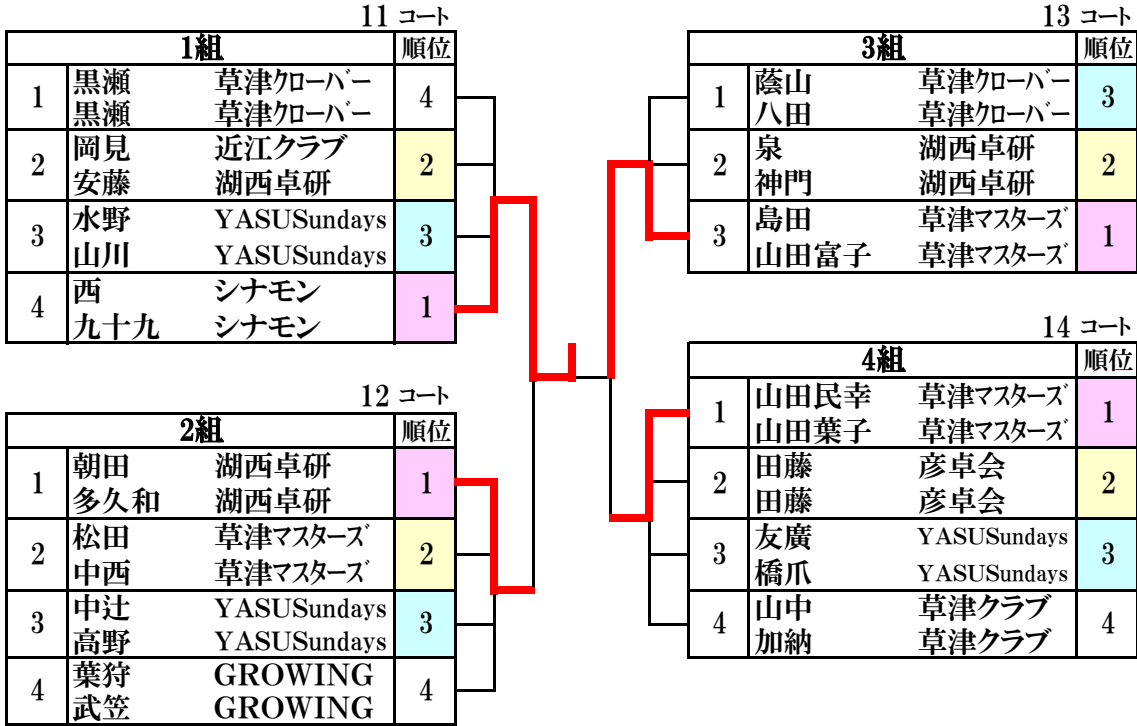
11 コート

| 1組 | | | 順位 |
|---|---|---|---|
| 1 | 黒瀬<br>黒瀬 | 草津クローバー<br>草津クローバー | 4 |
| 2 | 岡見<br>安藤 | 近江クラブ<br>湖西卓研 | 2 |
| 3 | 水野<br>山川 | YASUSundays<br>YASUSundays | 3 |
| 4 | 西<br>九十九 | シナモン<br>シナモン | 1 |

12 コート

| 2組 | | | 順位 |
|---|---|---|---|
| 1 | 朝田<br>多久和 | 湖西卓研<br>湖西卓研 | 1 |
| 2 | 松田<br>中西 | 草津マスターズ<br>草津マスターズ | 2 |
| 3 | 中辻<br>高野 | YASUSundays<br>YASUSundays | 3 |
| 4 | 葉狩<br>武笠 | GROWING<br>GROWING | 4 |

13 コート

| 3組 | | | 順位 |
|---|---|---|---|
| 1 | 蔭山<br>八田 | 草津クローバー<br>草津クローバー | 3 |
| 2 | 泉<br>神門 | 湖西卓研<br>湖西卓研 | 2 |
| 3 | 島田<br>山田富子 | 草津マスターズ<br>草津マスターズ | 1 |

14 コート

| 4組 | | | 順位 |
|---|---|---|---|
| 1 | 山田民幸<br>山田葉子 | 草津マスターズ<br>草津マスターズ | 1 |
| 2 | 田藤<br>田藤 | 彦卓会<br>彦卓会 | 2 |
| 3 | 友廣<br>橋爪 | YASUSundays<br>YASUSundays | 3 |
| 4 | 山中<br>加納 | 草津クラブ<br>草津クラブ | 4 |